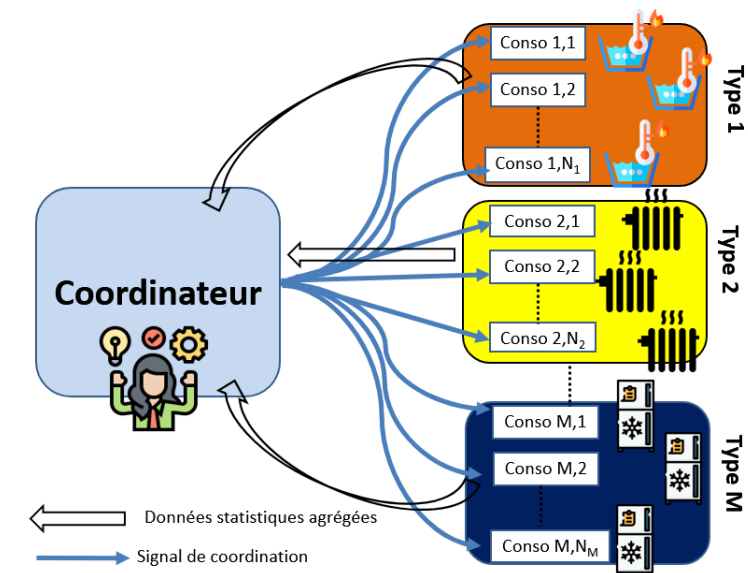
Conso 1,1

Conso 1,2

Conso 1,$N_1$

Type 1

Conso 2,1

Conso 2,2

Conso 2,$N_2$

Type 2

Coordinateur

Conso M,1

Conso M,2

Conso M,$N_M$

Type M

Données statistiques agrégées

Signal de coordination